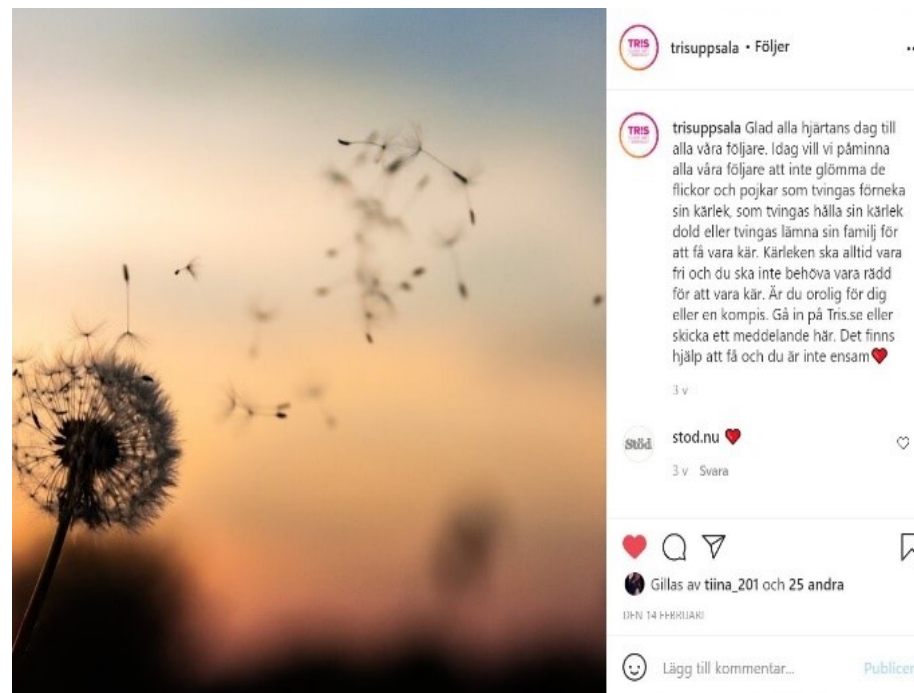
TRIS

trisuppsala • Följer

TRIS

trisuppsala Glad alla hjärtans dag till alla våra följare. Idag vill vi påminna alla våra följare att inte glömma de flickor och pojkar som tvingas förneka sin kärlek, som tvingas hålla sin kärlek dold eller tvingas lämna sin familj för att få vara kär. Kärleken ska alltid vara fri och du ska inte behöva vara rädd för att vara kär. Är du orolig för dig eller en kompis. Gå in på Tris.se eller skicka ett meddelande här. Det finns hjälp att få och du är inte ensam❤️

3 v

Stöd

stod.nu ❤️

3 v Svara

Gillas av tiina_201 och 25 andra

DEN 14 FEBRUARI

Lägg till kommentar...

Publicera